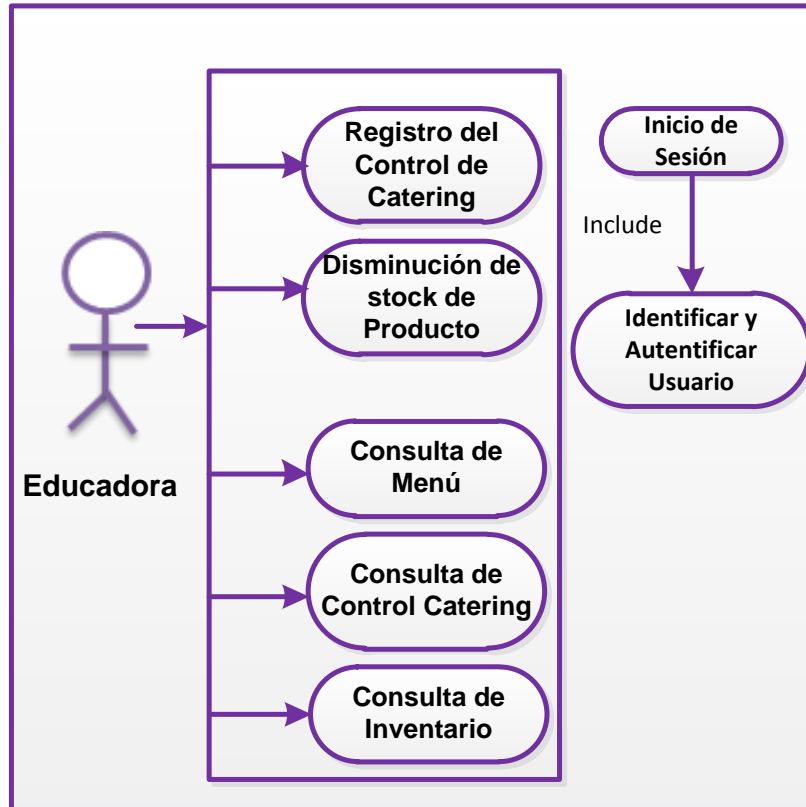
Registro del Control de Catering

Disminución de stock de Producto

Consulta de Menú

Consulta de Control Catering

Consulta de Inventario

Educadora

Inicio de Sesión

Include

Identificar y Autentificar Usuario